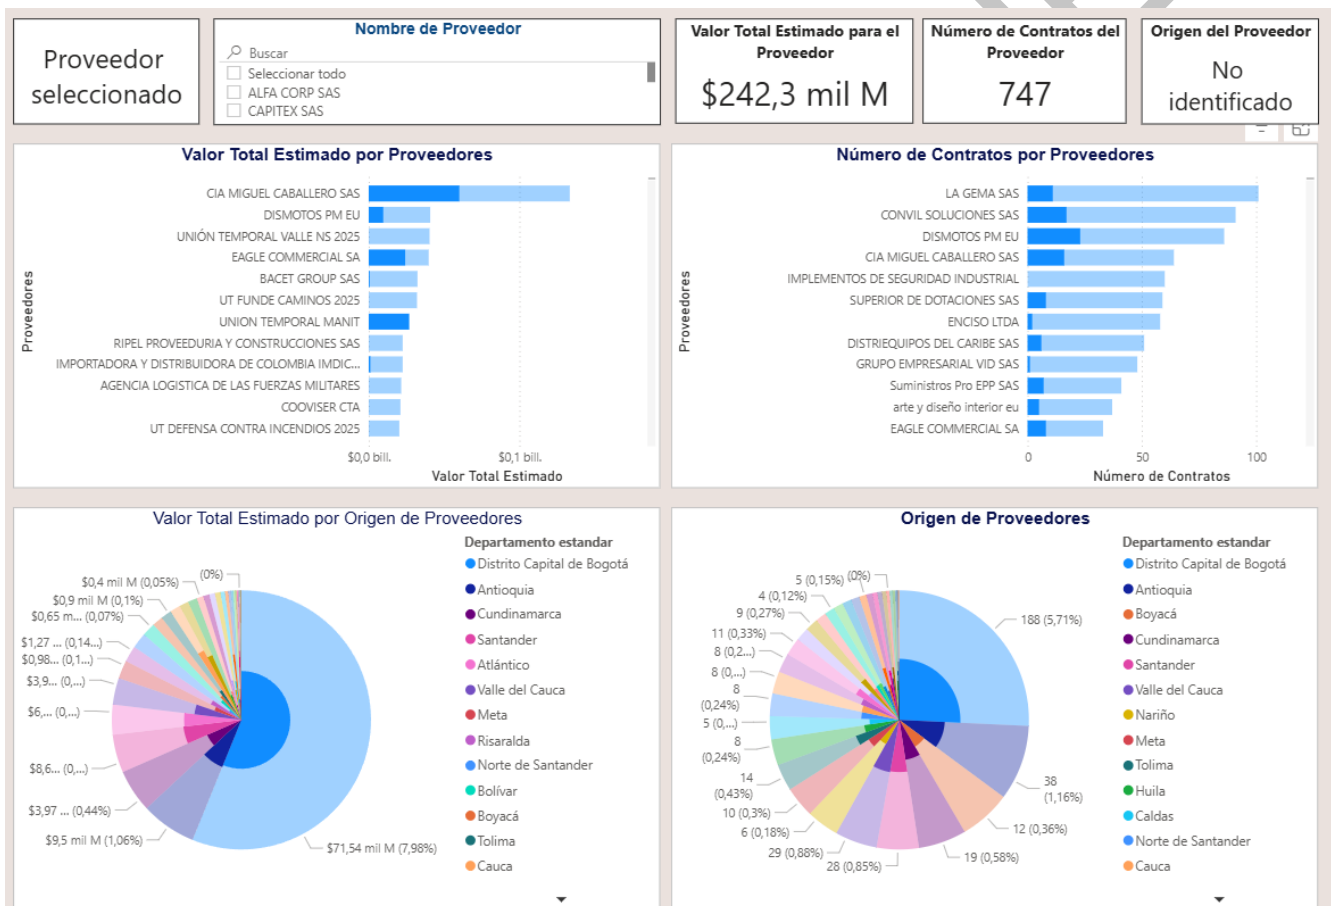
Proveedor seleccionado

Nombre de Proveedor
Buscar
Seleccionar todo
ALFA CORP SAS
CAPITEX SAS

Valor Total Estimado para el Proveedor
$242,3 mil M

Número de Contratos del Proveedor
747

Origen del Proveedor
No identificado

Valor Total Estimado por Proveedores
Proveedores
CIA MIGUEL CABALLERO SAS
DISMOTOS PM EU
UNIÓN TEMPORAL VALLE NS 2025
EAGLE COMMERCIAL SA
BACET GROUP SAS
UT FUNDE CAMINOS 2025
UNION TEMPORAL MANIT
RIPEL PROVEEDURIA Y CONSTRUCCIONES SAS
IMPORTADORA Y DISTRIBUIDORA DE COLOMBIA IMDIC...
AGENCIA LOGISTICA DE LAS FUERZAS MILITARES
COOVISER CTA
UT DEFENSA CONTRA INCENDIOS 2025
$0,0 bill.
$0,1 bill.
Valor Total Estimado

Número de Contratos por Proveedores
Proveedores
LA GEMA SAS
CONVIL SOLUCIONES SAS
DISMOTOS PM EU
CIA MIGUEL CABALLERO SAS
IMPLEMENTOS DE SEGURIDAD INDUSTRIAL
SUPERIOR DE DOTACIONES SAS
ENCISO LTDA
DISTRIEQUIPOS DEL CARIBE SAS
GRUPO EMPRESARIAL VID SAS
Suministros Pro EPP SAS
arte y diseño interior eu
EAGLE COMMERCIAL SA
0
50
100
Número de Contratos

Valor Total Estimado por Origen de Proveedores
$0,4 mil M (0,05%)
(0%)
$0,9 mil M (0,1%)
$0,65 m... (0,07%)
$1,27 ... (0,14...)
$0,98... (0,1...)
$3,9... (0,...)
$6,... (0,...)
$8,6... (0,...)
$3,97 ... (0,44%)
$9,5 mil M (1,06%)
$71,54 mil M (7,98%)
Departamento estandar
Distrito Capital de Bogotá
Antioquia
Cundinamarca
Santander
Atlántico
Valle del Cauca
Meta
Risaralda
Norte de Santander
Bolívar
Boyacá
Tolima
Cauca

Origen de Proveedores
5 (0,15%)
(0%)
4 (0,12%)
9 (0,27%)
11 (0,33%)
8 (0,2...)
8 (0,...)
8 (0,24%)
5 (0,...)
8 (0,24%)
14 (0,43%)
10 (0,3%)
6 (0,18%)
29 (0,88%)
28 (0,85%)
19 (0,58%)
12 (0,36%)
38 (1,16%)
188 (5,71%)
Departamento estandar
Distrito Capital de Bogotá
Antioquia
Boyacá
Cundinamarca
Santander
Valle del Cauca
Nariño
Meta
Tolima
Huila
Caldas
Norte de Santander
Cauca